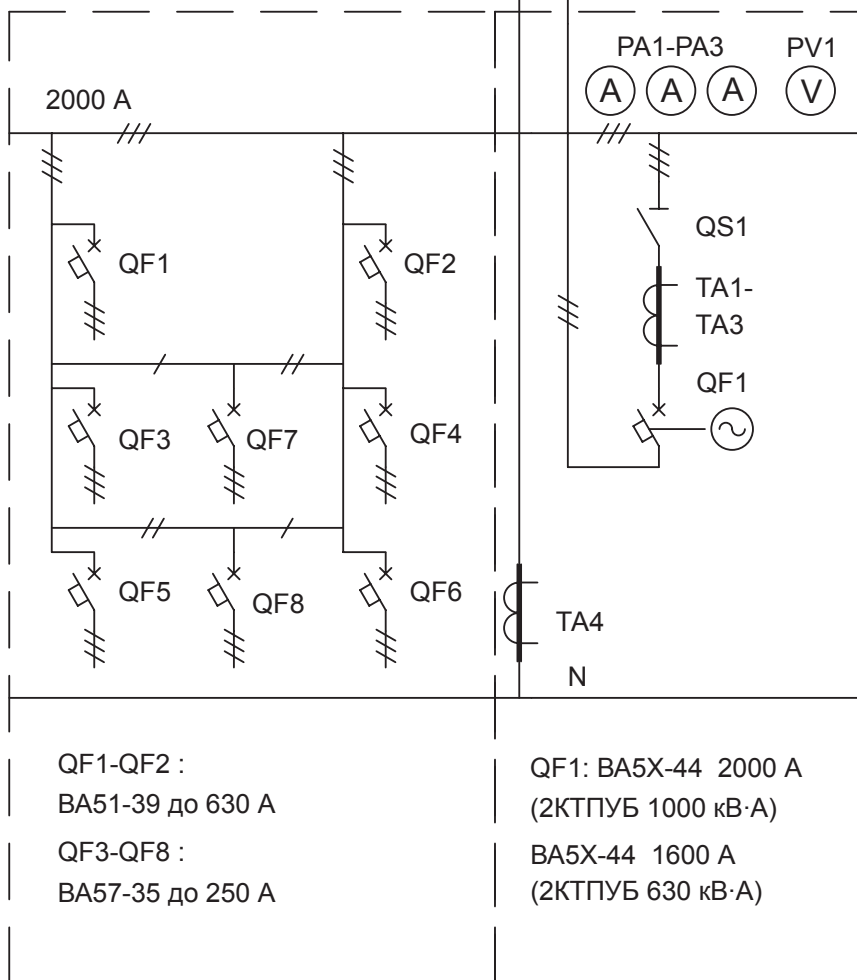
PA1-PA3

PV1

A A A V

2000 A

QS1

QF1

QF2

TA1-TA3

QF1

QF3

QF7

QF4

QF5

QF8

QF6

TA4

N

QF1-QF2 :
ВА51-39 до 630 А

QF3-QF8 :
ВА57-35 до 250 А

QF1: ВА5Х-44 2000 А
(2КТПУБ 1000 кВ·А)

ВА5Х-44 1600 А
(2КТПУБ 630 кВ·А)